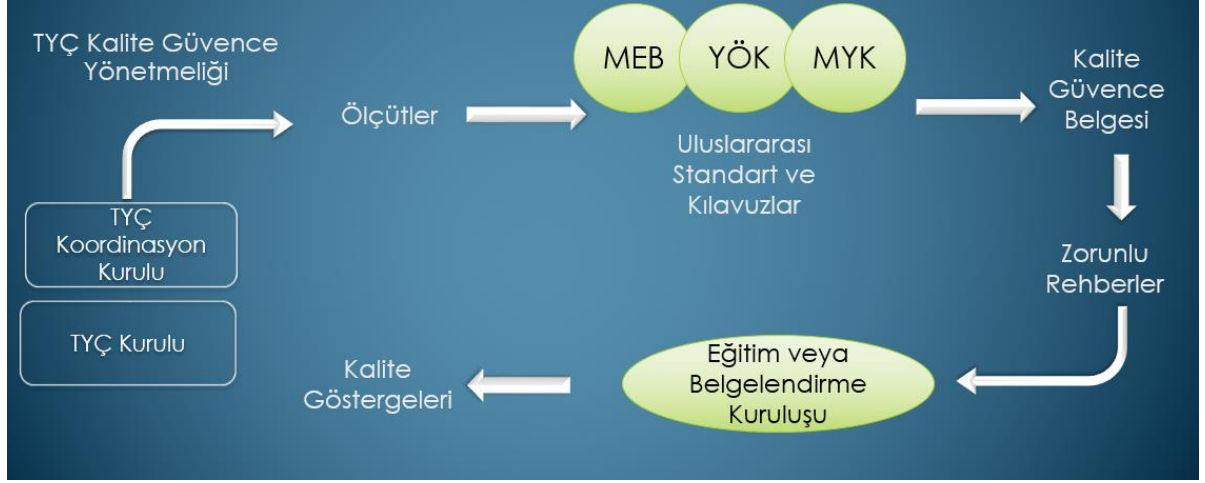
TYÇ Kalite Güvence Yönetmeliği

TYÇ Koordinasyon Kurulu

TYÇ Kurulu

Ölçütler

MEB

YÖK

MYK

Uluslararası Standart ve Kılavuzlar

Kalite Güvence Belgesi

Zorunlu Rehberler

Eğitim veya Belgelendirme Kuruluşu

Kalite Göstergeleri